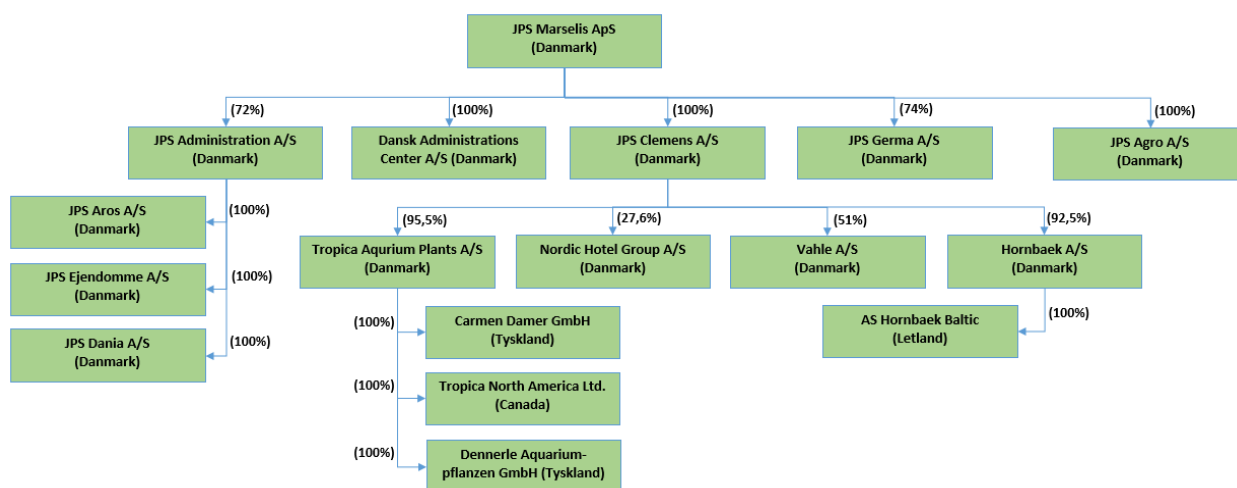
JPS Marselis ApS
(Danmark)

(72%)
JPS Administration A/S
(Danmark)

(100%)
Dansk Administrations Center A/S (Danmark)

(100%)
JPS Clemens A/S
(Danmark)

(74%)
JPS Germa A/S
(Danmark)

(100%)
JPS Agro A/S
(Danmark)

(100%)
JPS Aros A/S
(Danmark)

(100%)
JPS Ejendomme A/S
(Danmark)

(100%)
JPS Dania A/S
(Danmark)

(95,5%)
Tropica Aqurium Plants A/S
(Danmark)

(27,6%)
Nordic Hotel Group A/S
(Danmark)

(51%)
Vahle A/S
(Danmark)

(92,5%)
Hornbaek A/S
(Danmark)

(100%)
AS Hornbaek Baltic
(Letland)

(100%)
Carmen Damer GmbH
(Tyskland)

(100%)
Tropica North America Ltd.
(Canada)

(100%)
Dennerle Aquarium-pflanzen GmbH (Tyskland)